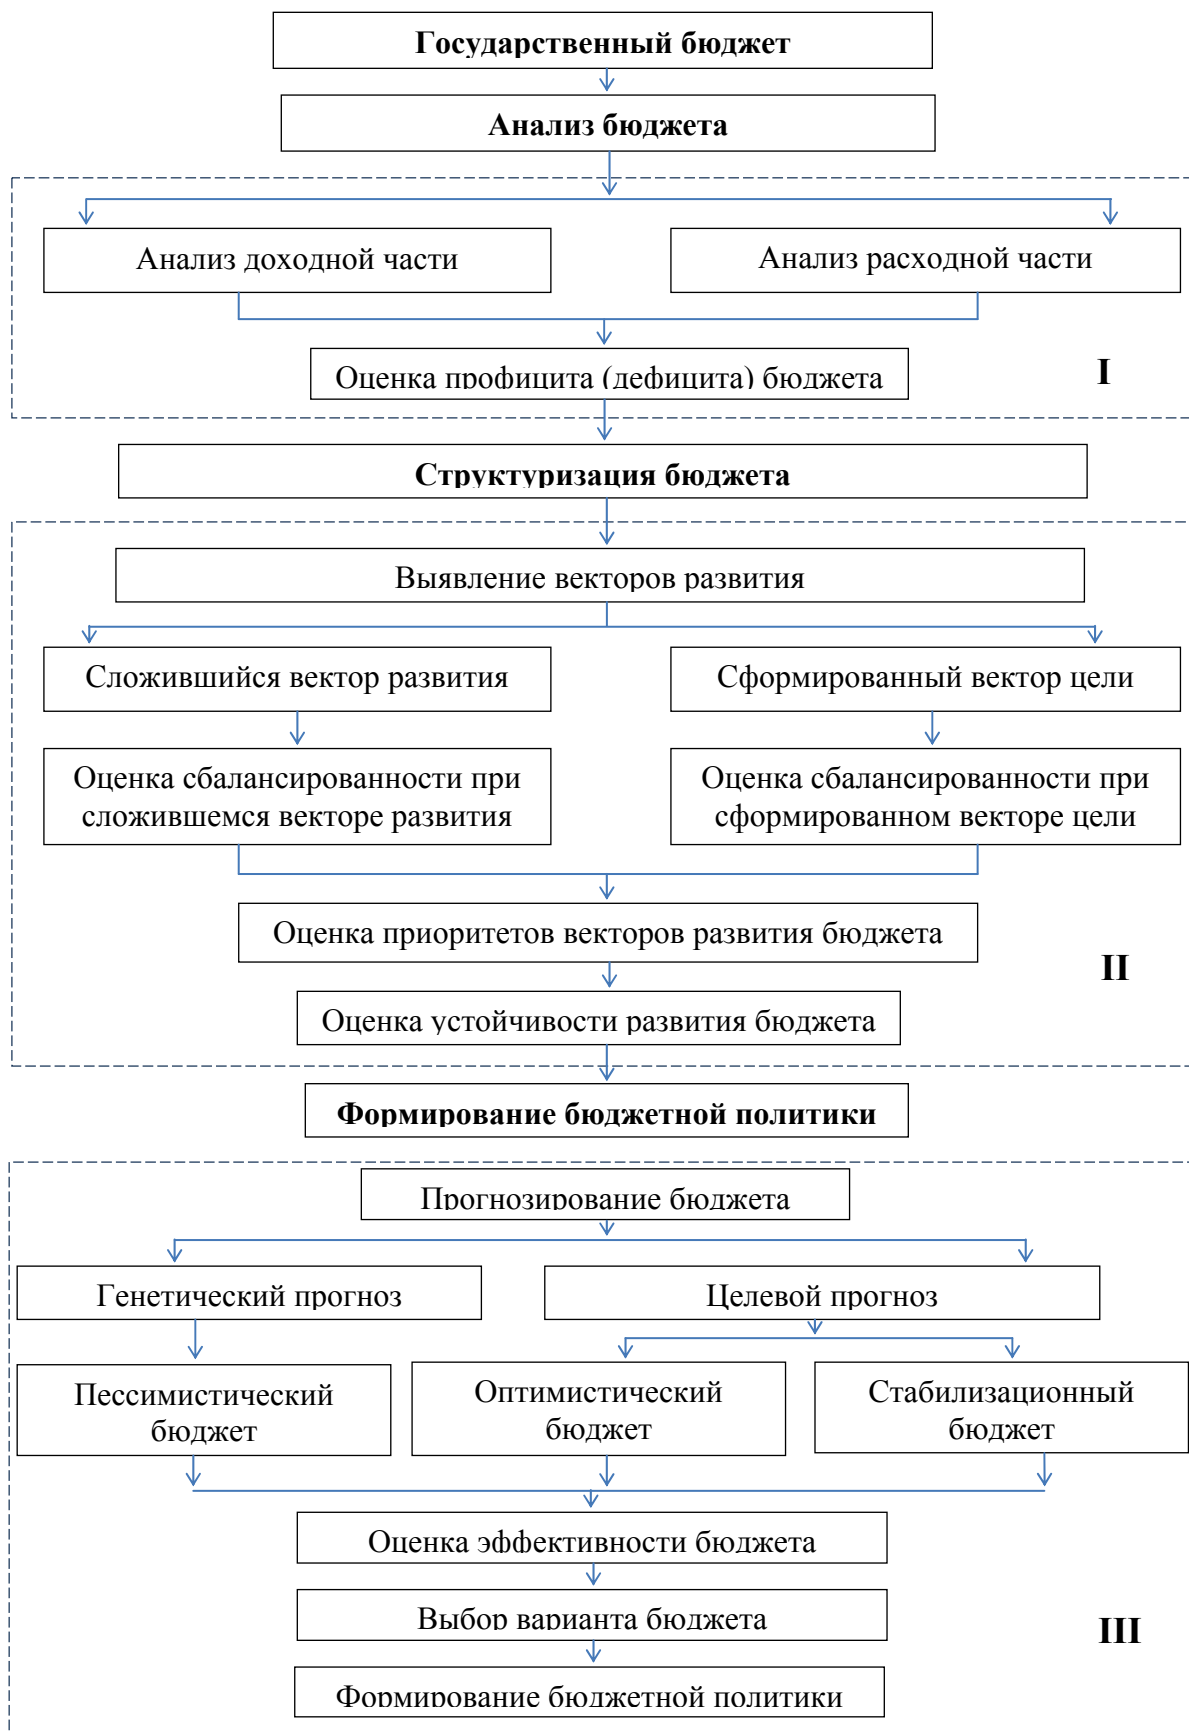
Государственный бюджет

Анализ бюджета

Анализ доходной части

Анализ расходной части

Оценка профицита (дефицита) бюджета

I

Структуризация бюджета

Выявление векторов развития

Сложившийся вектор развития

Сформированный вектор цели

Оценка сбалансированности при сложившемся векторе развития

Оценка сбалансированности при сформированном векторе цели

Оценка приоритетов векторов развития бюджета

Оценка устойчивости развития бюджета

II

Формирование бюджетной политики

Прогнозирование бюджета

Генетический прогноз

Целевой прогноз

Пессимистический бюджет

Оптимистический бюджет

Стабилизационный бюджет

Оценка эффективности бюджета

Выбор варианта бюджета

III

Формирование бюджетной политики